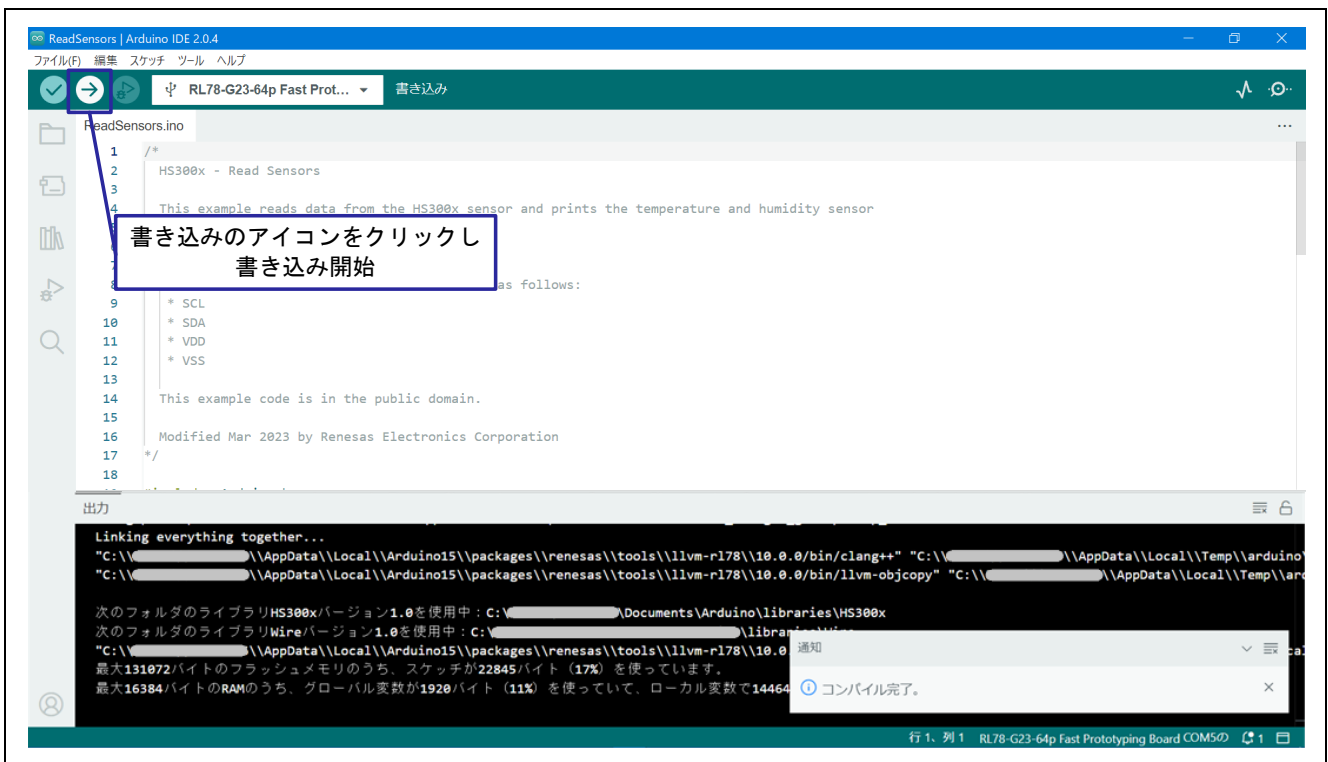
ReadSensors | Arduino IDE 2.0.4

ファイル(F) 編集 スケッチ ツール ヘルプ

RL78-G23-64p Fast Prot... 書き込み

ReadSensors.ino

1 /*
2 HS300x - Read Sensors
3
4 This example reads data from the HS300x sensor and prints the temperature and humidity sensor
8 as follows:
9 * SCL
10 * SDA
11 * VDD
12 * VSS
13
14 This example code is in the public domain.
15
16 Modified Mar 2023 by Renesas Electronics Corporation
17 */
18

書き込みのアイコンをクリックし
書き込み開始

出力

Linking everything together...
"C:\\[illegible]\\AppData\\Local\\Arduino15\\packages\\renesas\\tools\\llvm-rl78\\10.0.0/bin/clang++" "C:\\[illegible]\\AppData\\Local\\Temp\\arduino\\
"C:\\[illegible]\\AppData\\Local\\Arduino15\\packages\\renesas\\tools\\llvm-rl78\\10.0.0/bin/llvm-objcopy" "C:\\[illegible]\\AppData\\Local\\Temp\\ar

次のフォルダのライブラリHS300xバージョン1.0を使用中：C:\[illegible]\Documents\Arduino\libraries\HS300x
次のフォルダのライブラリWireバージョン1.0を使用中：C:\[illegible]\libra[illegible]
"C:\\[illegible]\\AppData\\Local\\Arduino15\\packages\\renesas\\tools\\llvm-rl78\\10.0
最大131072バイトのフラッシュメモリのうち、スケッチが22845バイト（17%）を使っています。
最大16384バイトのRAMのうち、グローバル変数が1920バイト（11%）を使っていて、ローカル変数で14464

通知
コンパイル完了。

行 1、列 1 RL78-G23-64p Fast Prototyping Board COM5の 1